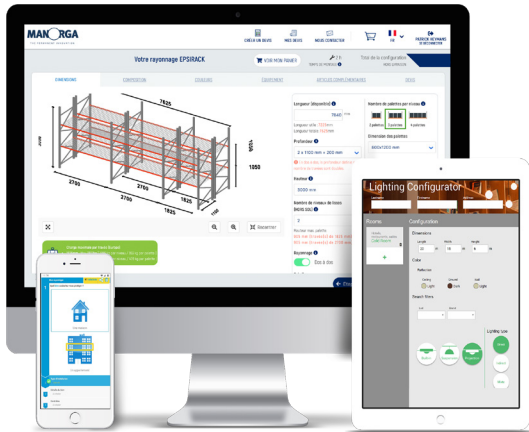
MANORGA
CRÉATION DEVIS
MES DEVIS
NOUS CONTACTER
FR
Votre rayonnage EPSIRACK
VOIR MON PANIER
Total de la configuration
DIMENSIONS
COMPOSITION
STOCKAGE
CARDAGE
ARTICLES COMPLÉMENTAIRES
DEVIS
7625
1850
1050
2700
2700
2700
1825
1825
1100
Longueur (Mesurable)
7640
Profondeur
2 x 1100 mm + 200 mm
Hauteur
3000 mm
Nombre de niveaux de lisses
3
Nombre de palettes par niveau
Dimension des palettes
800x1200 mm
Rayonnage
Dessiner
Lighting Configurator
Rooms
Configuration
Dimensions
Length
Width
Height
Color
Reflection
Ceiling
Light
Dark
Light
Lighting type